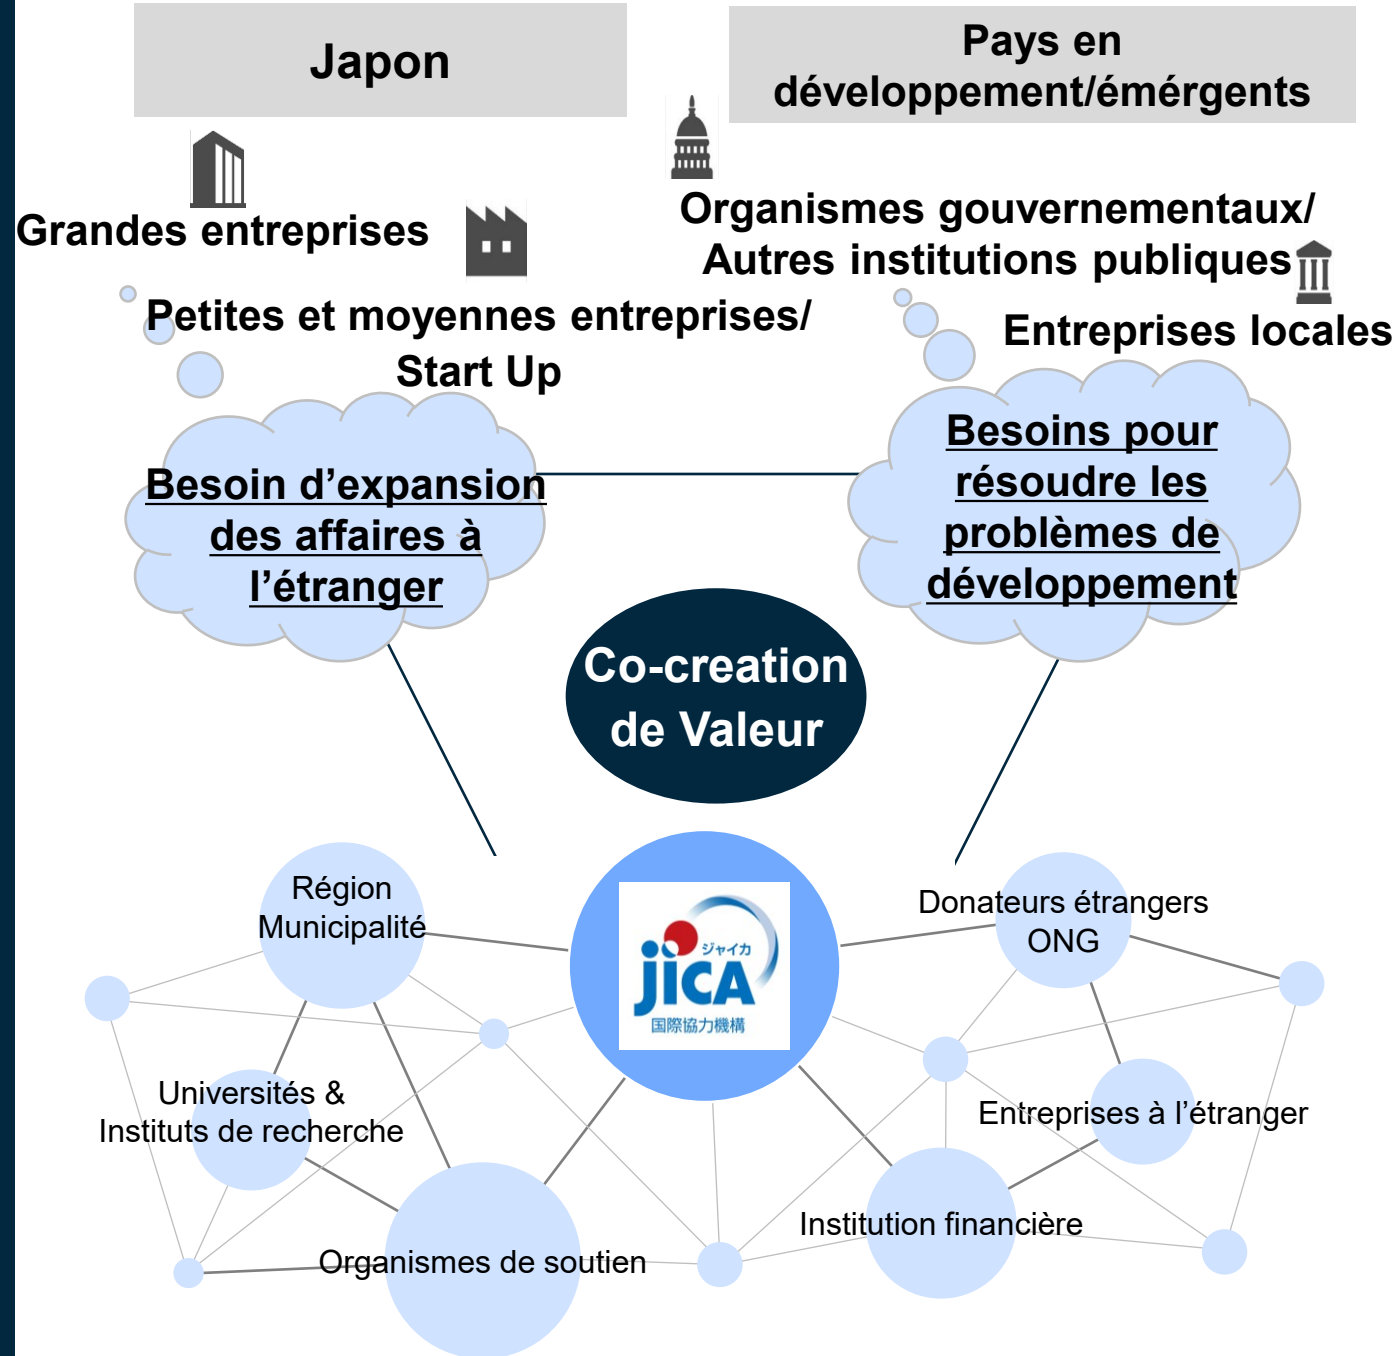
Japon

Pays en développement/émérgents

Grandes entreprises

Organismes gouvernementaux/ Autres institutions publiques

Petites et moyennes entreprises/ Start Up

Entreprises locales

Besoin d'expansion des affaires à l'étranger

Besoins pour résoudre les problèmes de développement

Co-creation de Valeur

Région Municipalité

ジャイカ
JICA
国際協力機構

Donateurs étrangers ONG

Universités & Instituts de recherche

Entreprises à l'étranger

Institution financière

Organismes de soutien